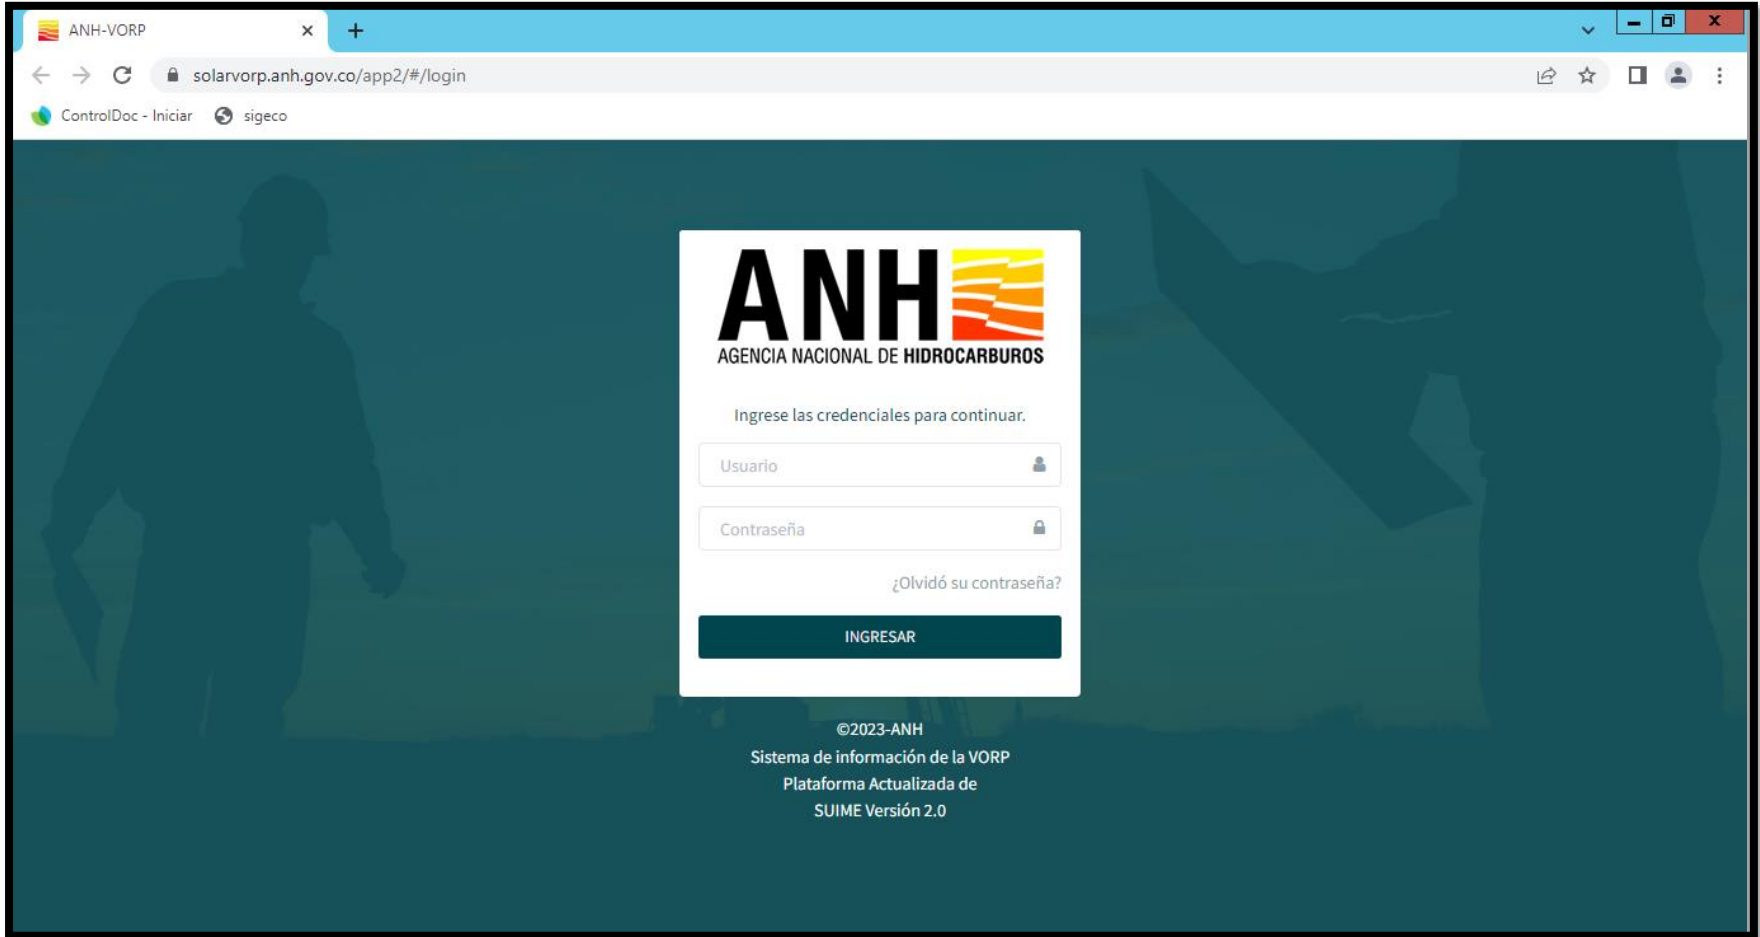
ANH-VORP

solarvorp.anh.gov.co/app2/#/login

ControlDoc - Iniciar

sigeco

ANH

AGENCIA NACIONAL DE HIDROCARBUROS

Ingrese las credenciales para continuar.

Usuario

Contraseña

¿Olvidó su contraseña?

INGRESAR

©2023-ANH
Sistema de información de la VORP
Plataforma Actualizada de
SUIME Versión 2.0